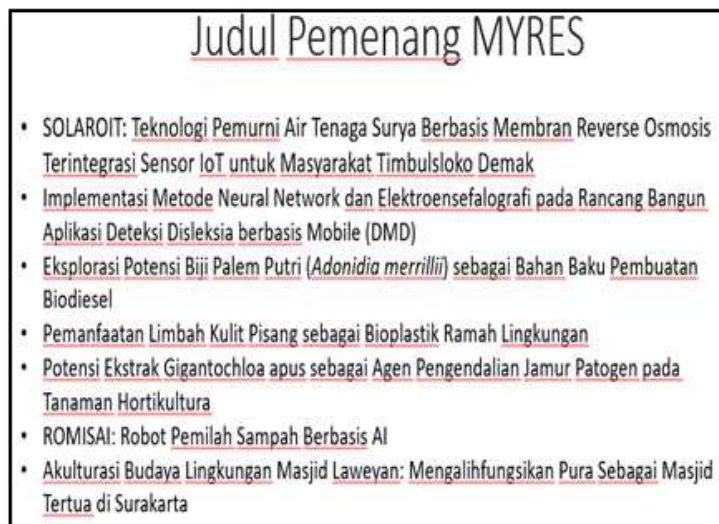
Judul Pemenang MYRES

• SOLAROIT: Teknologi Pemurni Air Tenaga Surya Berbasis Membran Reverse Osmosis Terintegrasi Sensor IoT untuk Masyarakat Timbulsloko Demak
• Implementasi Metode Neural Network dan Elektroensefalografi pada Rancang Bangun Aplikasi Deteksi Disleksia berbasis Mobile (DMD)
• Eksplorasi Potensi Biji Palem Putri (Adonidia merrillii) sebagai Bahan Baku Pembuatan Biodiesel
• Pemanfaatan Limbah Kulit Pisang sebagai Bioplastik Ramah Lingkungan
• Potensi Ekstrak Gigantochloa apus sebagai Agen Pengendalian Jamur Patogen pada Tanaman Hortikultura
• ROMISAI: Robot Pemilah Sampah Berbasis AI
• Akulturasi Budaya Lingkungan Masjid Laweyan: Mengalihfungsikan Pura Sebagai Masjid Tertua di Surakarta